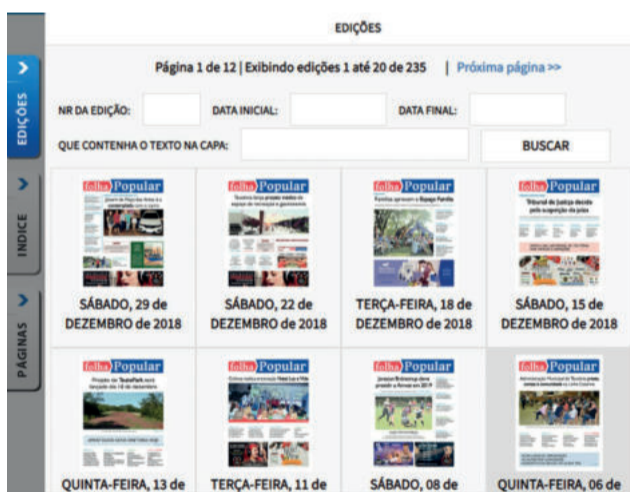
EDIÇÕES

ÍNDICE

PÁGINAS

EDIÇÕES

Página 1 de 12 | Exibindo edições 1 até 20 de 235 | Próxima página >>

NR DA EDIÇÃO: DATA INICIAL: DATA FINAL:

QUE CONTENHA O TEXTO NA CAPA: BUSCAR

folha Popular

SÁBADO, 29 de DEZEMBRO de 2018

folha Popular

SÁBADO, 22 de DEZEMBRO de 2018

folha Popular

Famílias aprovam o Espaço Família

TERÇA-FEIRA, 18 de DEZEMBRO de 2018

folha Popular

Tribunal de Justiça decide pela suspensão do júri

SÁBADO, 15 de DEZEMBRO de 2018

folha Popular

QUINTA-FEIRA, 13 de

folha Popular

TERÇA-FEIRA, 11 de

folha Popular

SÁBADO, 08 de

folha Popular

QUINTA-FEIRA, 06 de